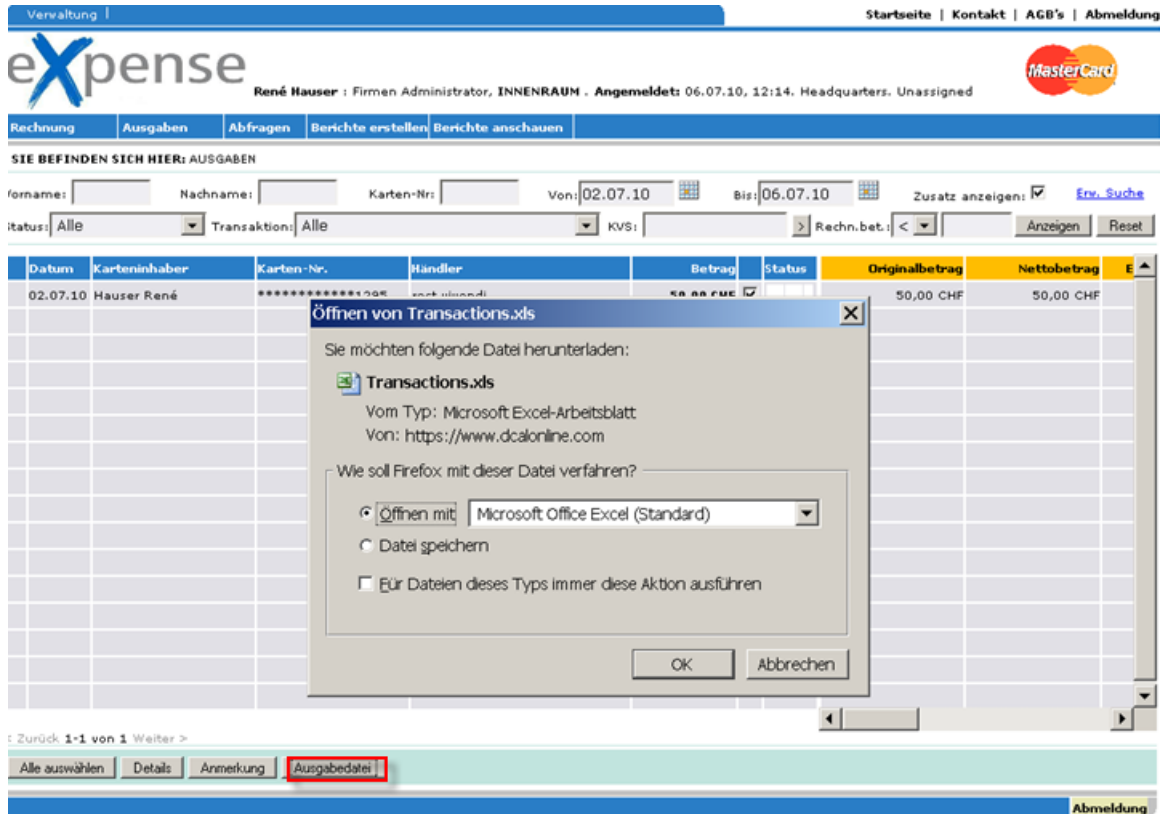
Verwaltung |

Startseite | Kontakt | AGB's | Abmeldung

eXpense

René Hauser : Firmen Administrator, INNENRAUM . Angemeldet: 06.07.10, 12:14. Headquarters. Unassigned

MasterCard

Rechnung | Ausgaben | Abfragen | Berichte erstellen | Berichte anschauen

SIE BEFINDEN SICH HIER: AUSGABEN

orname: Nachname: Karten-Nr: Von: 02.07.10 Bis: 06.07.10 Zusatz anzeigen: Erw. Suche

tatus: Alle Transaktion: Alle KVS: Rechn.bet.: < Anzeigen Reset

| Datum | Karteninhaber | Karten-Nr. | Händler | Betrag | Status | Originalbetrag | Nettobetrag |
|---|---|---|---|---|---|---|---|
| 02.07.10 | Hauser René | \*\*\*\*\*\*\*\*\*\*\*\*1295 | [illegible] | 50,00 CHF | | 50,00 CHF | 50,00 CHF |

Öffnen von Transactions.xls

Sie möchten folgende Datei herunterladen:

Transactions.xls

Vom Typ: Microsoft Excel-Arbeitsblatt
Von: https://www.dcalonline.com

Wie soll Firefox mit dieser Datei verfahren?

Öffnen mit Microsoft Office Excel (Standard)

Datei speichern

Für Dateien dieses Typs immer diese Aktion ausführen

OK Abbrechen

< Zurück 1-1 von 1 Weiter >

Alle auswählen Details Anmerkung Ausgabedatei

Abmeldung